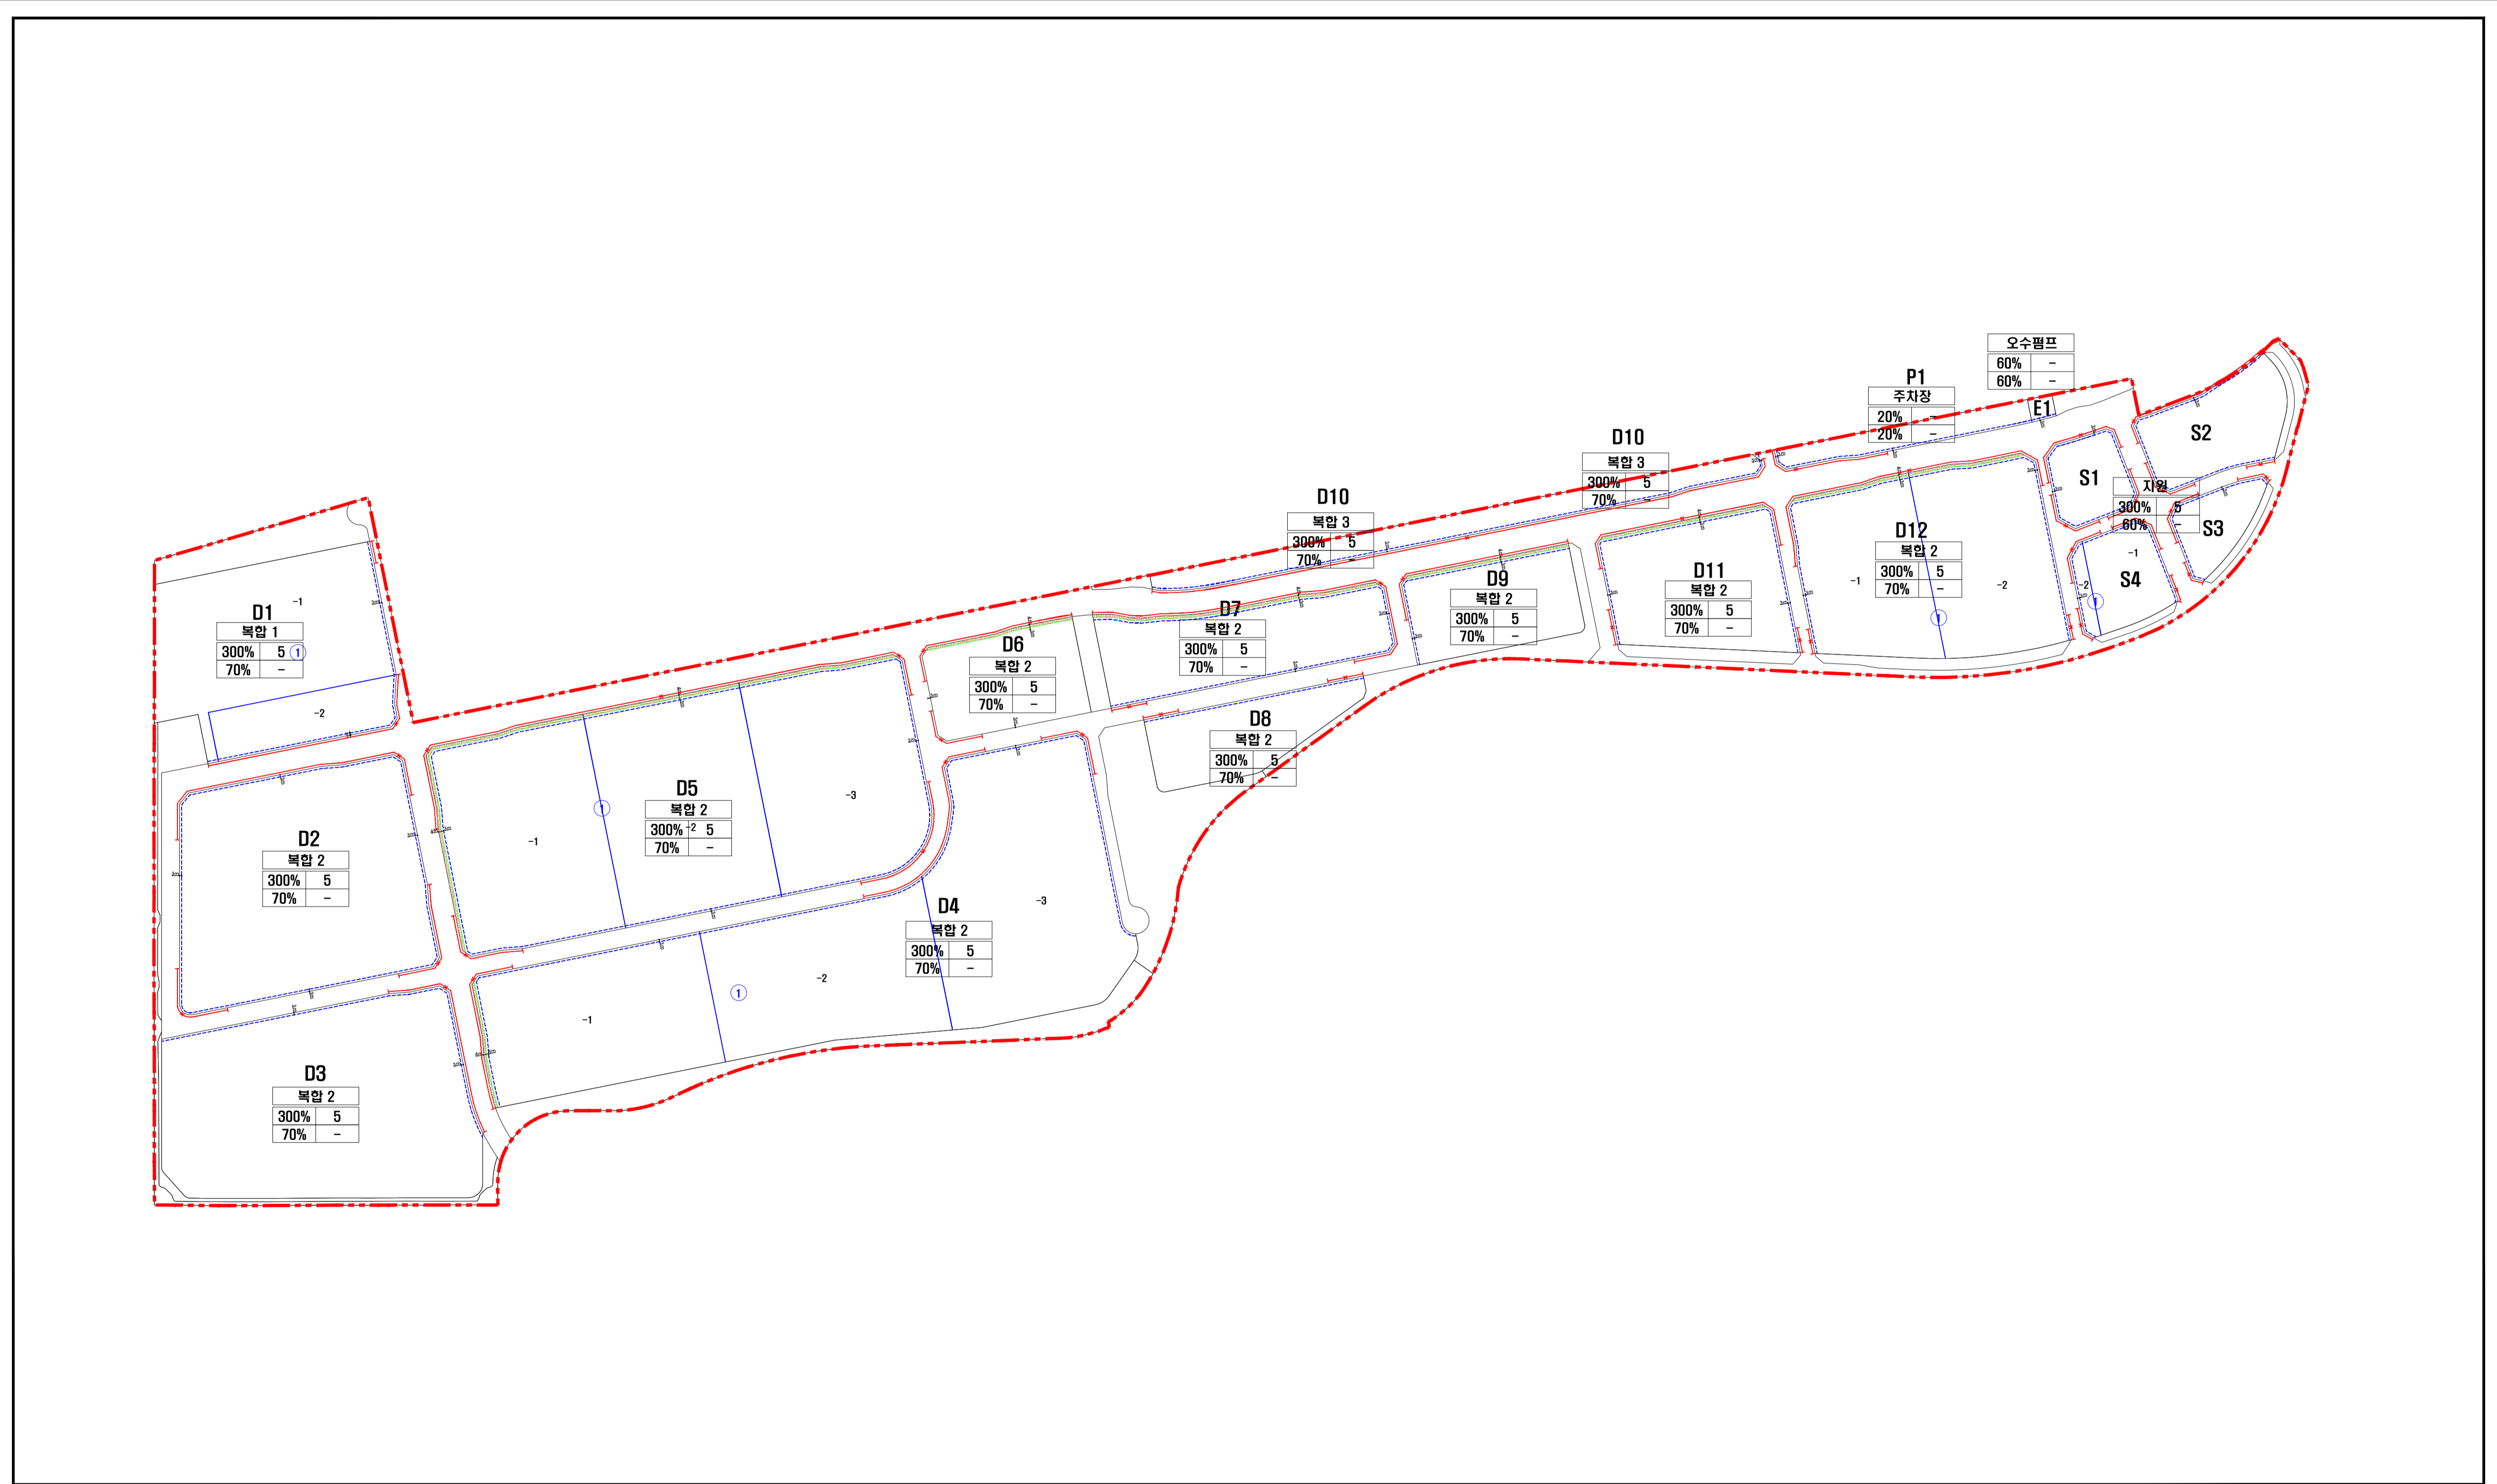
오수펌프
60% –
60% –

P1
주차장
20% –
20% –

E1

S2

S1

지원
300% 5
60% –

S3

D10
복합 3
300% 5
70% –

D10
복합 3
300% 5
70% –

D12
복합 2
300% 5
70% –

-1 -2

S4
-1
-2

D11
복합 2
300% 5
70% –

D9
복합 2
300% 5
70% –

D7
복합 2
300% 5
70% –

D6
복합 2
300% 5
70% –

D8
복합 2
300% 5
70% –

D1
-1
복합 1
300% 5 ①
70% –

-2

D5
복합 2
300% -2 5
70% –

-1 ① -3

D2
복합 2
300% 5
70% –

D4
복합 2
300% 5
70% –

-3

-1 ① -2

D3
복합 2
300% 5
70% –